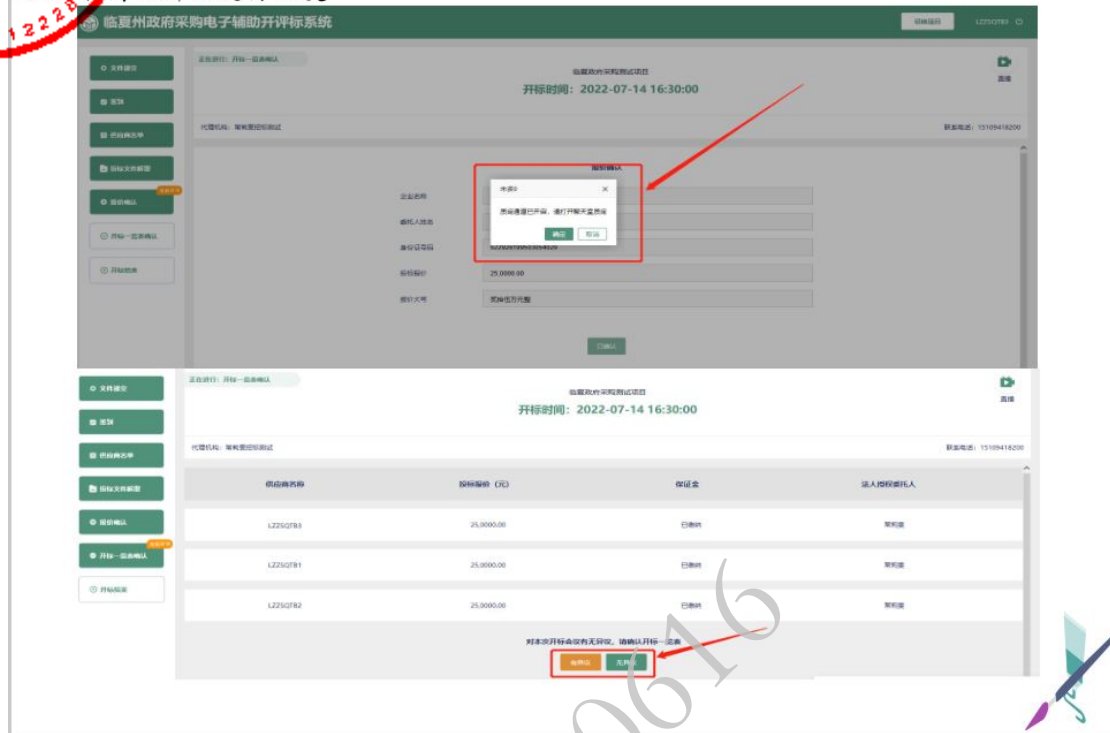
1222

临夏州政府采购电子辅助开评标系统

切换项目 LZ2SQTB3

文件递交
签到
供应商名单
投标文件解密
报价确认
开标一览表确认
开标结束

正在进行：开标一览表确认

临夏政府采购测试项目

开标时间：2022-07-14 16:30:00

直播

代理机构：某某某招标测试

联系电话：15109418200

报价确认

企业名称

委托人姓名

身份证号码

投标报价 25,0000.00

报价大写 贰拾伍万元整

未弹窗

质疑通道已开启，请打开聊天室质疑

确定 取消

已确认

文件递交
签到
供应商名单
投标文件解密
报价确认
开标一览表确认
开标结束

正在进行：开标一览表确认

临夏政府采购测试项目

开标时间：2022-07-14 16:30:00

直播

代理机构：某某某招标测试

联系电话：15109418200

| 供应商名称 | 投标报价（元） | 保证金 | 法人授权委托人 |
|---|---|---|---|
| LZ2SQTB3 | 25,0000.00 | 已缴纳 | 某某某 |
| LZ2SQTB1 | 25,0000.00 | 已缴纳 | 某某某 |
| LZ2SQTB2 | 25,0000.00 | 已缴纳 | 某某某 |

对本次开标会议有无异议，请确认开标一览表

有异议 无异议

0616